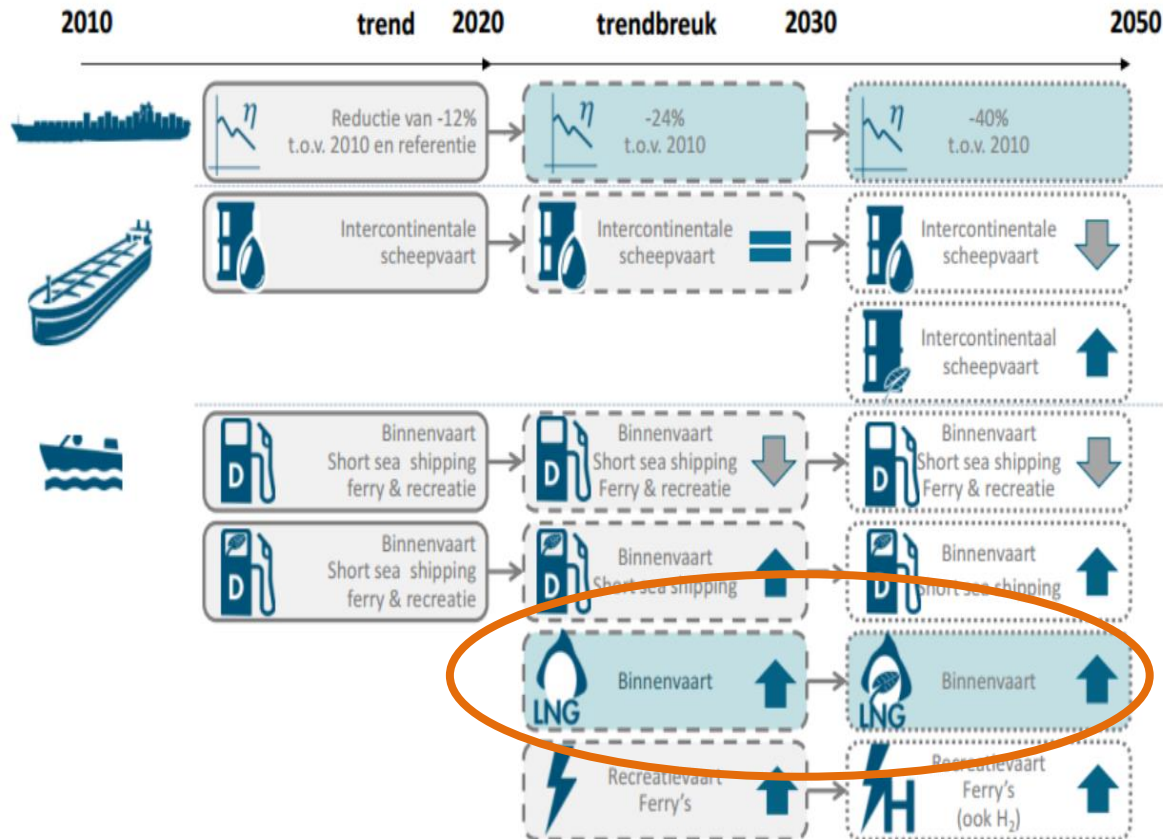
2010 trend 2020 trendbreuk 2030 2050

$\eta$ Reductie van -12% t.o.v. 2010 en referentie

$\eta$ -24% t.o.v. 2010

$\eta$ -40% t.o.v. 2010

Intercontinentale scheepvaart

Intercontinentale scheepvaart

Intercontinentale scheepvaart

Intercontinentaal scheepvaart

D Binnenvaart Short sea shipping ferry & recreatie

D Binnenvaart Short sea shipping Ferry & recreatie

D Binnenvaart Short sea shipping Ferry & recreatie

D Binnenvaart Short sea shipping ferry & recreatie

D Binnenvaart Short sea shipping

D Binnenvaart Short sea shipping

LNG Binnenvaart

LNG Binnenvaart

Recreatievaart Ferry's

H Recreatievaart Ferry's (ook $H_2$)